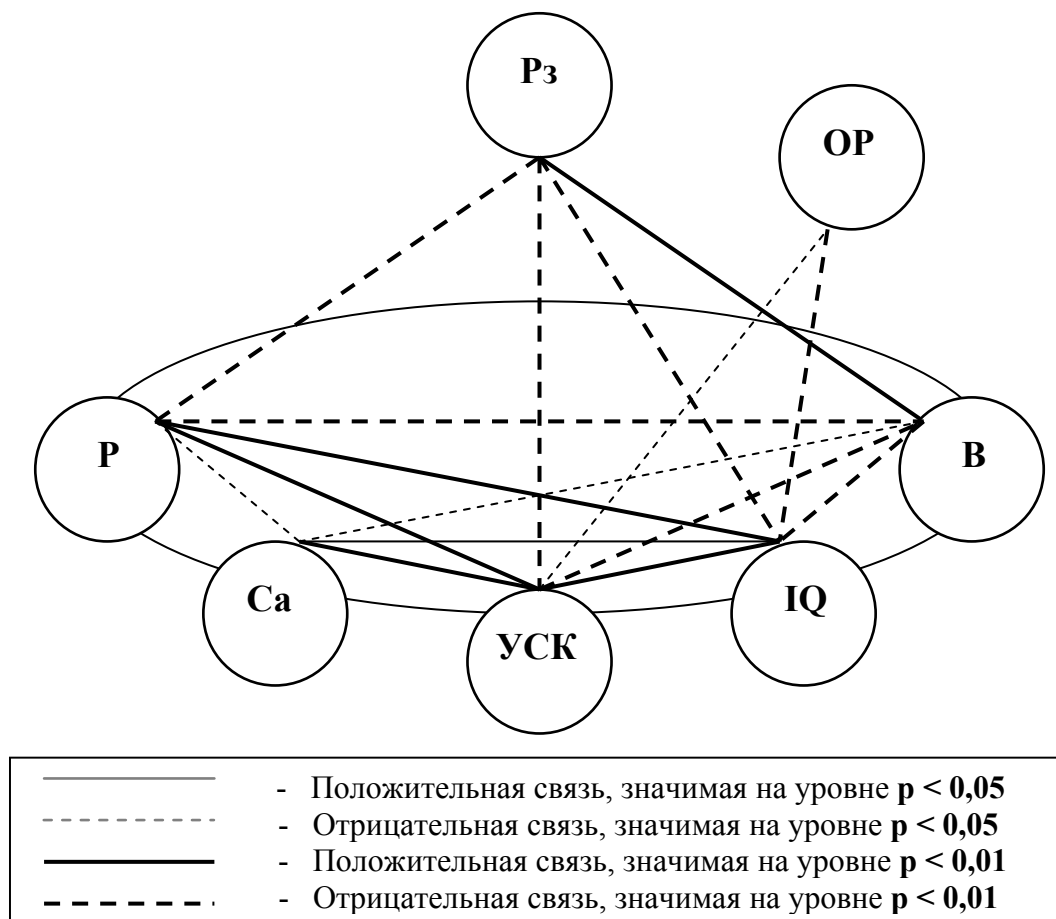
Рз

ОР

Р

В

Са

УСК

IQ

- Положительная связь, значимая на уровне **p < 0,05**
- Отрицательная связь, значимая на уровне **p < 0,05**
- Положительная связь, значимая на уровне **p < 0,01**
- Отрицательная связь, значимая на уровне **p < 0,01**